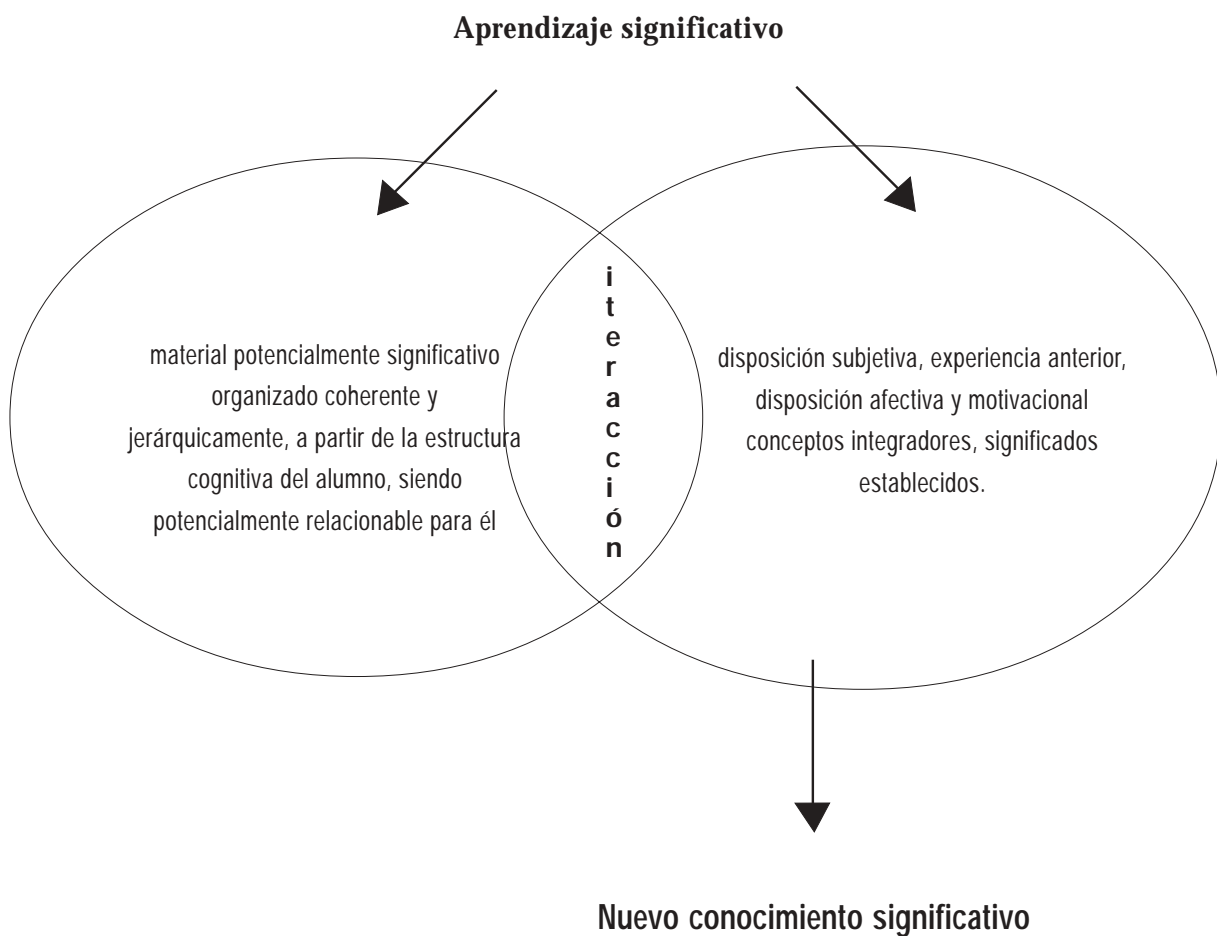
Aprendizaje significativo

material potencialmente significativo organizado coherente y jerárquicamente, a partir de la estructura cognitiva del alumno, siendo potencialmente relacionable para él

i
t
e
r
a
c
c
i
ó
n

disposición subjetiva, experiencia anterior, disposición afectiva y motivacional conceptos integradores, significados establecidos.

Nuevo conocimiento significativo